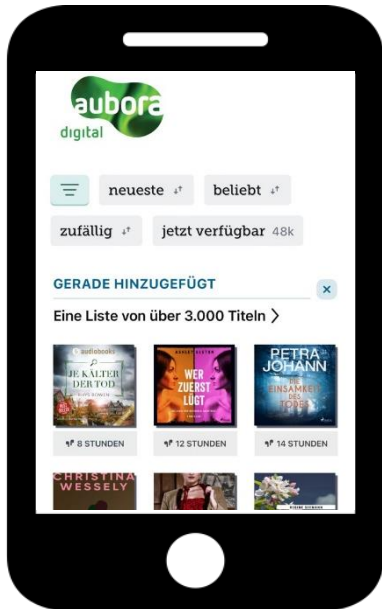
aubora
digital

neueste
beliebt
zufällig
jetzt verfügbar 48k

GERADE HINZUGEFÜGT

×

Eine Liste von über 3.000 Titeln >

audiobooks
JE KÄLTER DER TOD

WER ZUERST LÜGT

PETRA JOHANN
DIE EINSAMKEIT DES TODES

8 STUNDEN
12 STUNDEN
14 STUNDEN

CHRISTINA WESSELY